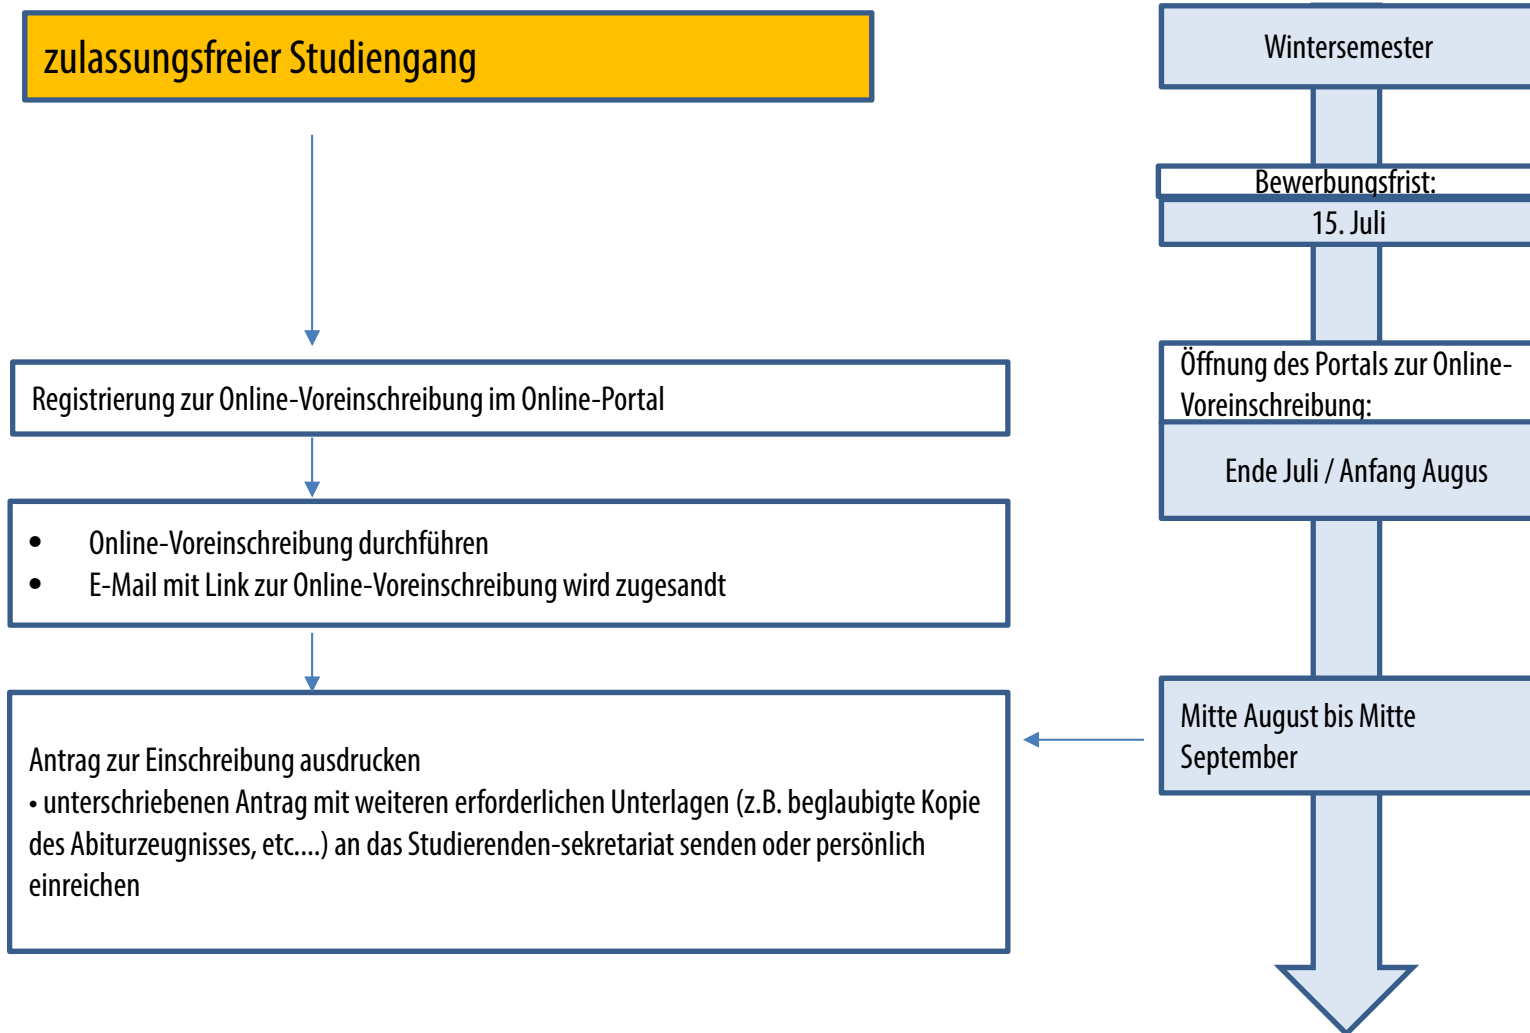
zulassungsfreier Studiengang

Registrierung zur Online-Voreinschreibung im Online-Portal

- Online-Voreinschreibung durchführen
- E-Mail mit Link zur Online-Voreinschreibung wird zugesandt

Antrag zur Einschreibung ausdrucken
• unterschriebenen Antrag mit weiteren erforderlichen Unterlagen (z.B. beglaubigte Kopie des Abiturzeugnisses, etc....) an das Studierenden-sekretariat senden oder persönlich einreichen

Wintersemester

Bewerbungsfrist:

15. Juli

Öffnung des Portals zur Online-Voreinschreibung:

Ende Juli / Anfang Augus

Mitte August bis Mitte September